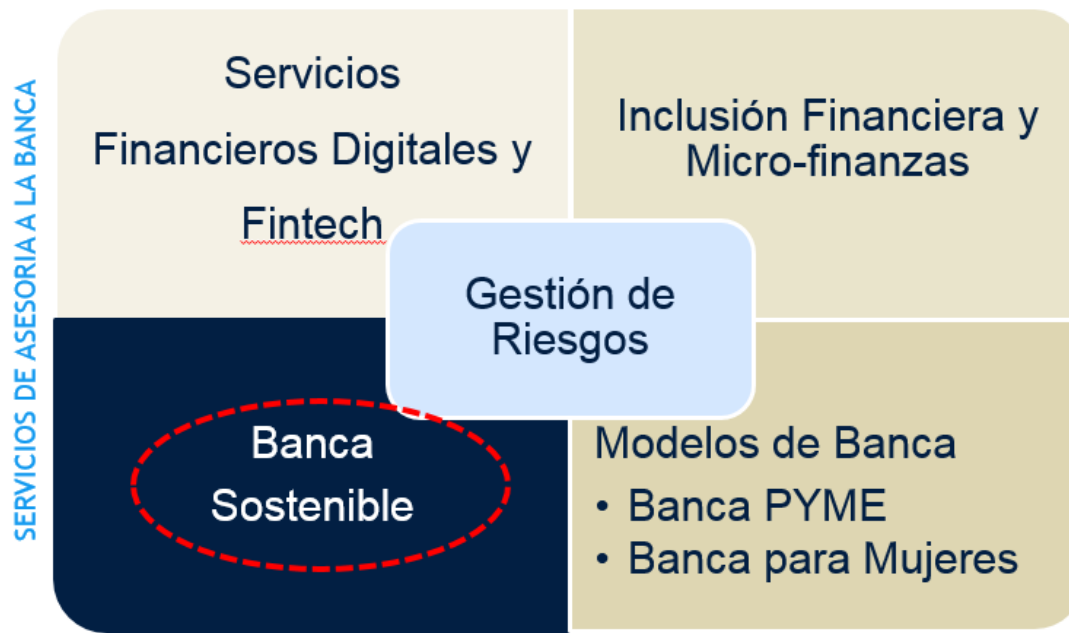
SERVICIOS DE ASESORIA A LA BANCA

Servicios Financieros Digitales y Fintech

Inclusión Financiera y Micro-finanzas

Gestión de Riesgos

Banca Sostenible

Modelos de Banca
• Banca PYME
• Banca para Mujeres